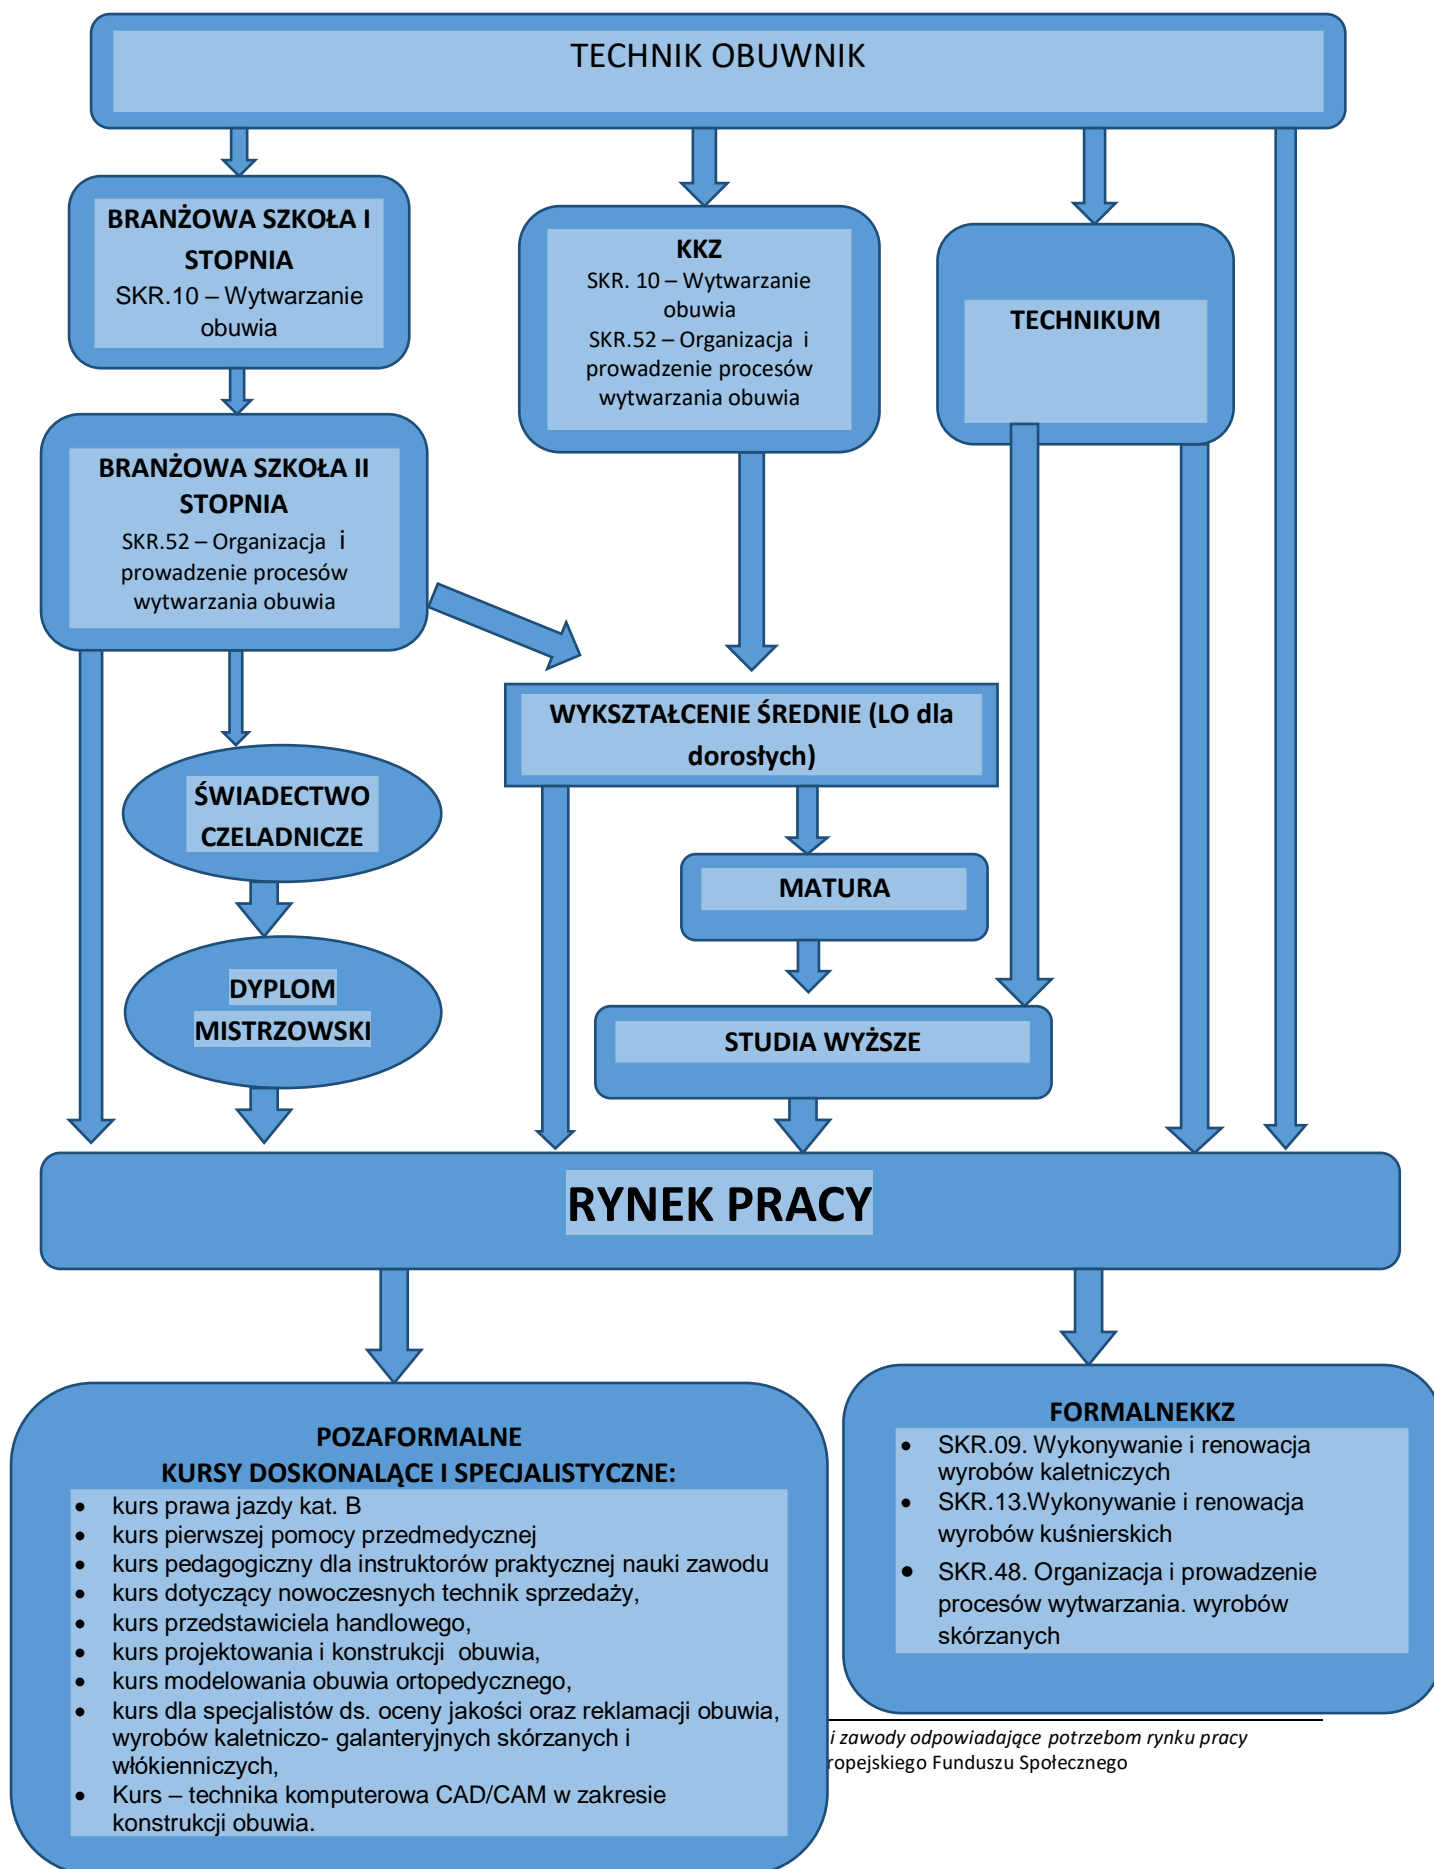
TECHNIK OBUWNIK

BRANŻOWA SZKOŁA I STOPNIA
SKR.10 – Wytwarzanie obuwia

KKZ
SKR. 10 – Wytwarzanie obuwia
SKR.52 – Organizacja i prowadzenie procesów wytwarzania obuwia

TECHNIKUM

BRANŻOWA SZKOŁA II STOPNIA
SKR.52 – Organizacja i prowadzenie procesów wytwarzania obuwia

WYKSZTAŁCENIE ŚREDNIE (LO dla dorosłych)

ŚWIADECTWO CZELADNICZE

MATURA

DYPLOM MISTRZOWSKI

STUDIA WYŻSZE

RYNEK PRACY

POZAFORMALNE
KURSY DOSKONALĄCE I SPECJALISTYCZNE:
- kurs prawa jazdy kat. B
- kurs pierwszej pomocy przedmedycznej
- kurs pedagogiczny dla instruktorów praktycznej nauki zawodu
- kurs dotyczący nowoczesnych technik sprzedaży,
- kurs przedstawiciela handlowego,
- kurs projektowania i konstrukcji obuwia,
- kurs modelowania obuwia ortopedycznego,
- kurs dla specjalistów ds. oceny jakości oraz reklamacji obuwia, wyrobów kaletniczo- galanteryjnych skórzanych i włókienniczych,
- Kurs – technika komputerowa CAD/CAM w zakresie konstrukcji obuwia.

FORMALNEKKZ
- SKR.09. Wykonywanie i renowacja wyrobów kaletniczych
- SKR.13.Wykonywanie i renowacja wyrobów kuśnierskich
- SKR.48. Organizacja i prowadzenie procesów wytwarzania. wyrobów skórzanych

i zawody odpowiadające potrzebom rynku pracy
ropejskiego Funduszu Społecznego